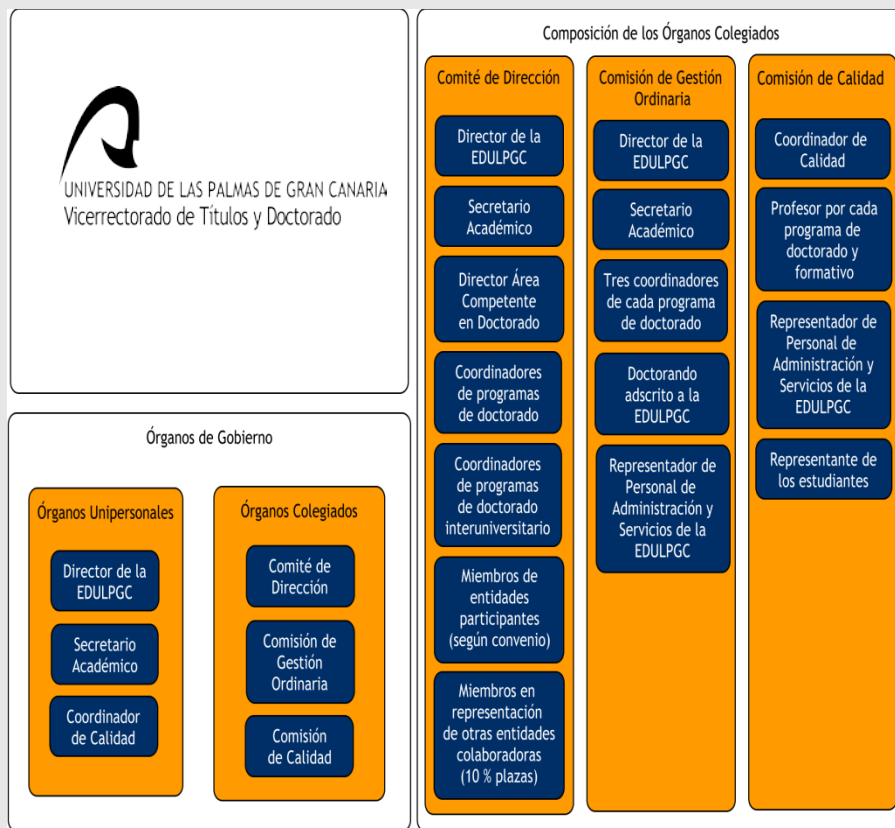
UNIVERSIDAD DE LAS PALMAS DE GRAN CANARIA
Vicerrectorado de Títulos y Doctorado

Órganos de Gobierno

Órganos Unipersonales

Director de la EDULPGC

Secretario Académico

Coordinador de Calidad

Órganos Colegiados

Comité de Dirección

Comisión de Gestión Ordinaria

Comisión de Calidad

Composición de los Órganos Colegiados

Comité de Dirección

Director de la EDULPGC

Secretario Académico

Director Área Competente en Doctorado

Coordinadores de programas de doctorado

Coordinadores de programas de doctorado interuniversitario

Miembros de entidades participantes (según convenio)

Miembros en representación de otras entidades colaboradoras (10 % plazas)

Comisión de Gestión Ordinaria

Director de la EDULPGC

Secretario Académico

Tres coordinadores de cada programa de doctorado

Doctorando adscrito a la EDULPGC

Representador de Personal de Administración y Servicios de la EDULPGC

Comisión de Calidad

Coordinador de Calidad

Profesor por cada programa de doctorado y formativo

Representador de Personal de Administración y Servicios de la EDULPGC

Representante de los estudiantes